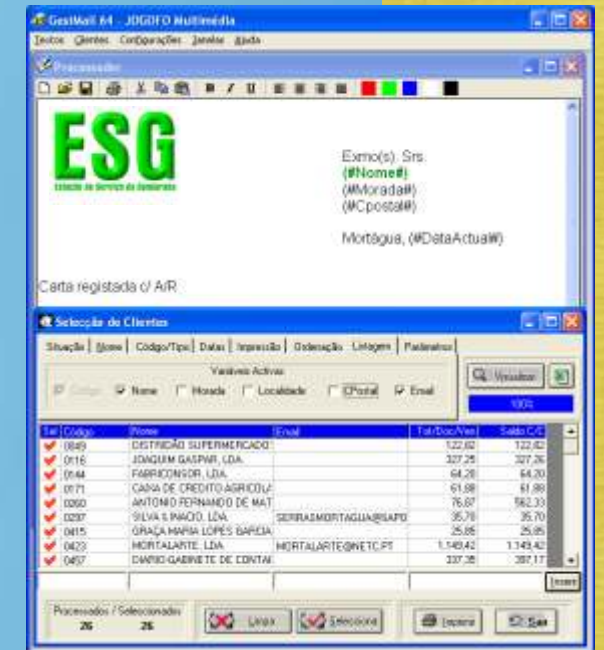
GestMail 64 - JOGOFO Multimédia
Textos Clientes Configurações Janelas Ajuda

Processador

ESG
Estação de Serviço de Gondomar

Exmo(s). Srs.
(#Nome#)
(#Morada#)
(#Cpostal#)

Mortágua, (#DataActual#)

Carta registada c/ A/R

Selecção de Clientes

Situação | Nome | Código/Tipo | Datas | Impressão | Ordenação | Listagem | Parâmetros

Variáveis Activas
Código Nome Morada Localidade CPostal Email

Visualizar

100%

| Sel | Código | Nome | Email | Tot/Doc/Ven | Saldo C/C |
|---|---|---|---|---|---|
| ✔ | 0049 | DISTRIDÃO SUPERMERCADO | | 122,82 | 122,82 |
| ✔ | 0116 | JOAQUIM GASPAR, LDA. | | 327,25 | 327,26 |
| ✔ | 0144 | FABRICONSOR, LDA. | | 64,20 | 64,20 |
| ✔ | 0171 | CAIXA DE CREDITO AGRICOLA | | 61,88 | 61,88 |
| ✔ | 0260 | ANTONIO FERNANDO DE MAT | | 76,87 | 562,33 |
| ✔ | 0297 | SILVA & INACIO, LDA. | SERRASMORTAGUA@SAPO | 35,70 | 35,70 |
| ✔ | 0415 | GRAÇA MARIA LOPES BARCIA | | 25,85 | 25,85 |
| ✔ | 0423 | MORTALARTE, LDA | MORTALARTE@NETC.PT | 1.149,42 | 1.149,42 |
| ✔ | 0457 | DIARIO GABINETE DE CONTAI | | 337,38 | 337,17 |

Inserir

Processados / Seleccionados
26 26

Limpa
Selecciona
Imprimir
Sair